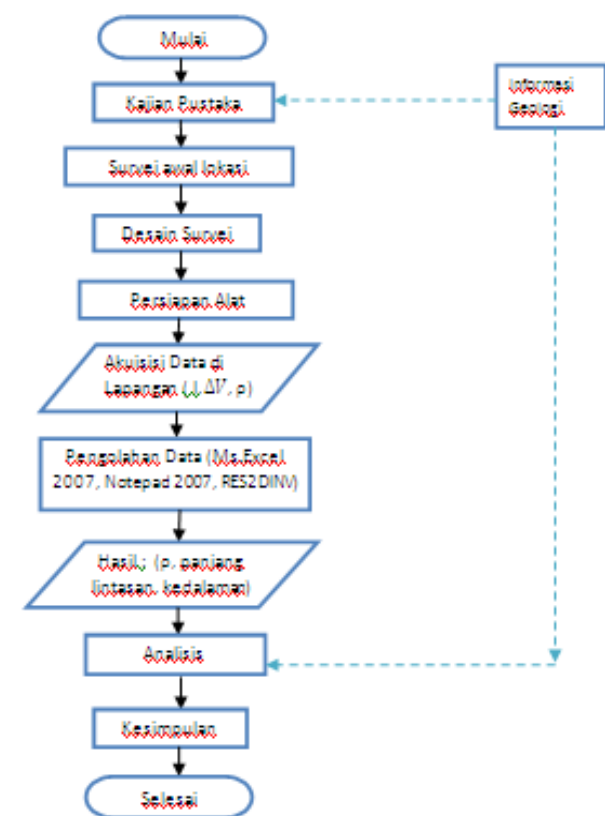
Mulai

Kajian Pustaka

Informasi Geologi

Survei awal lokasi

Desain Survei

Persiapan Alat

Akuisisi Data di Lapangan ($I$, $\Delta V$, ρ)

Pengolahan Data (Ms.Excel 2007, Notepad 2007, RES2DINV)

Hasil: (ρ, panjang lintasan, kedalaman)

Analisis

Kesimpulan

Selesai